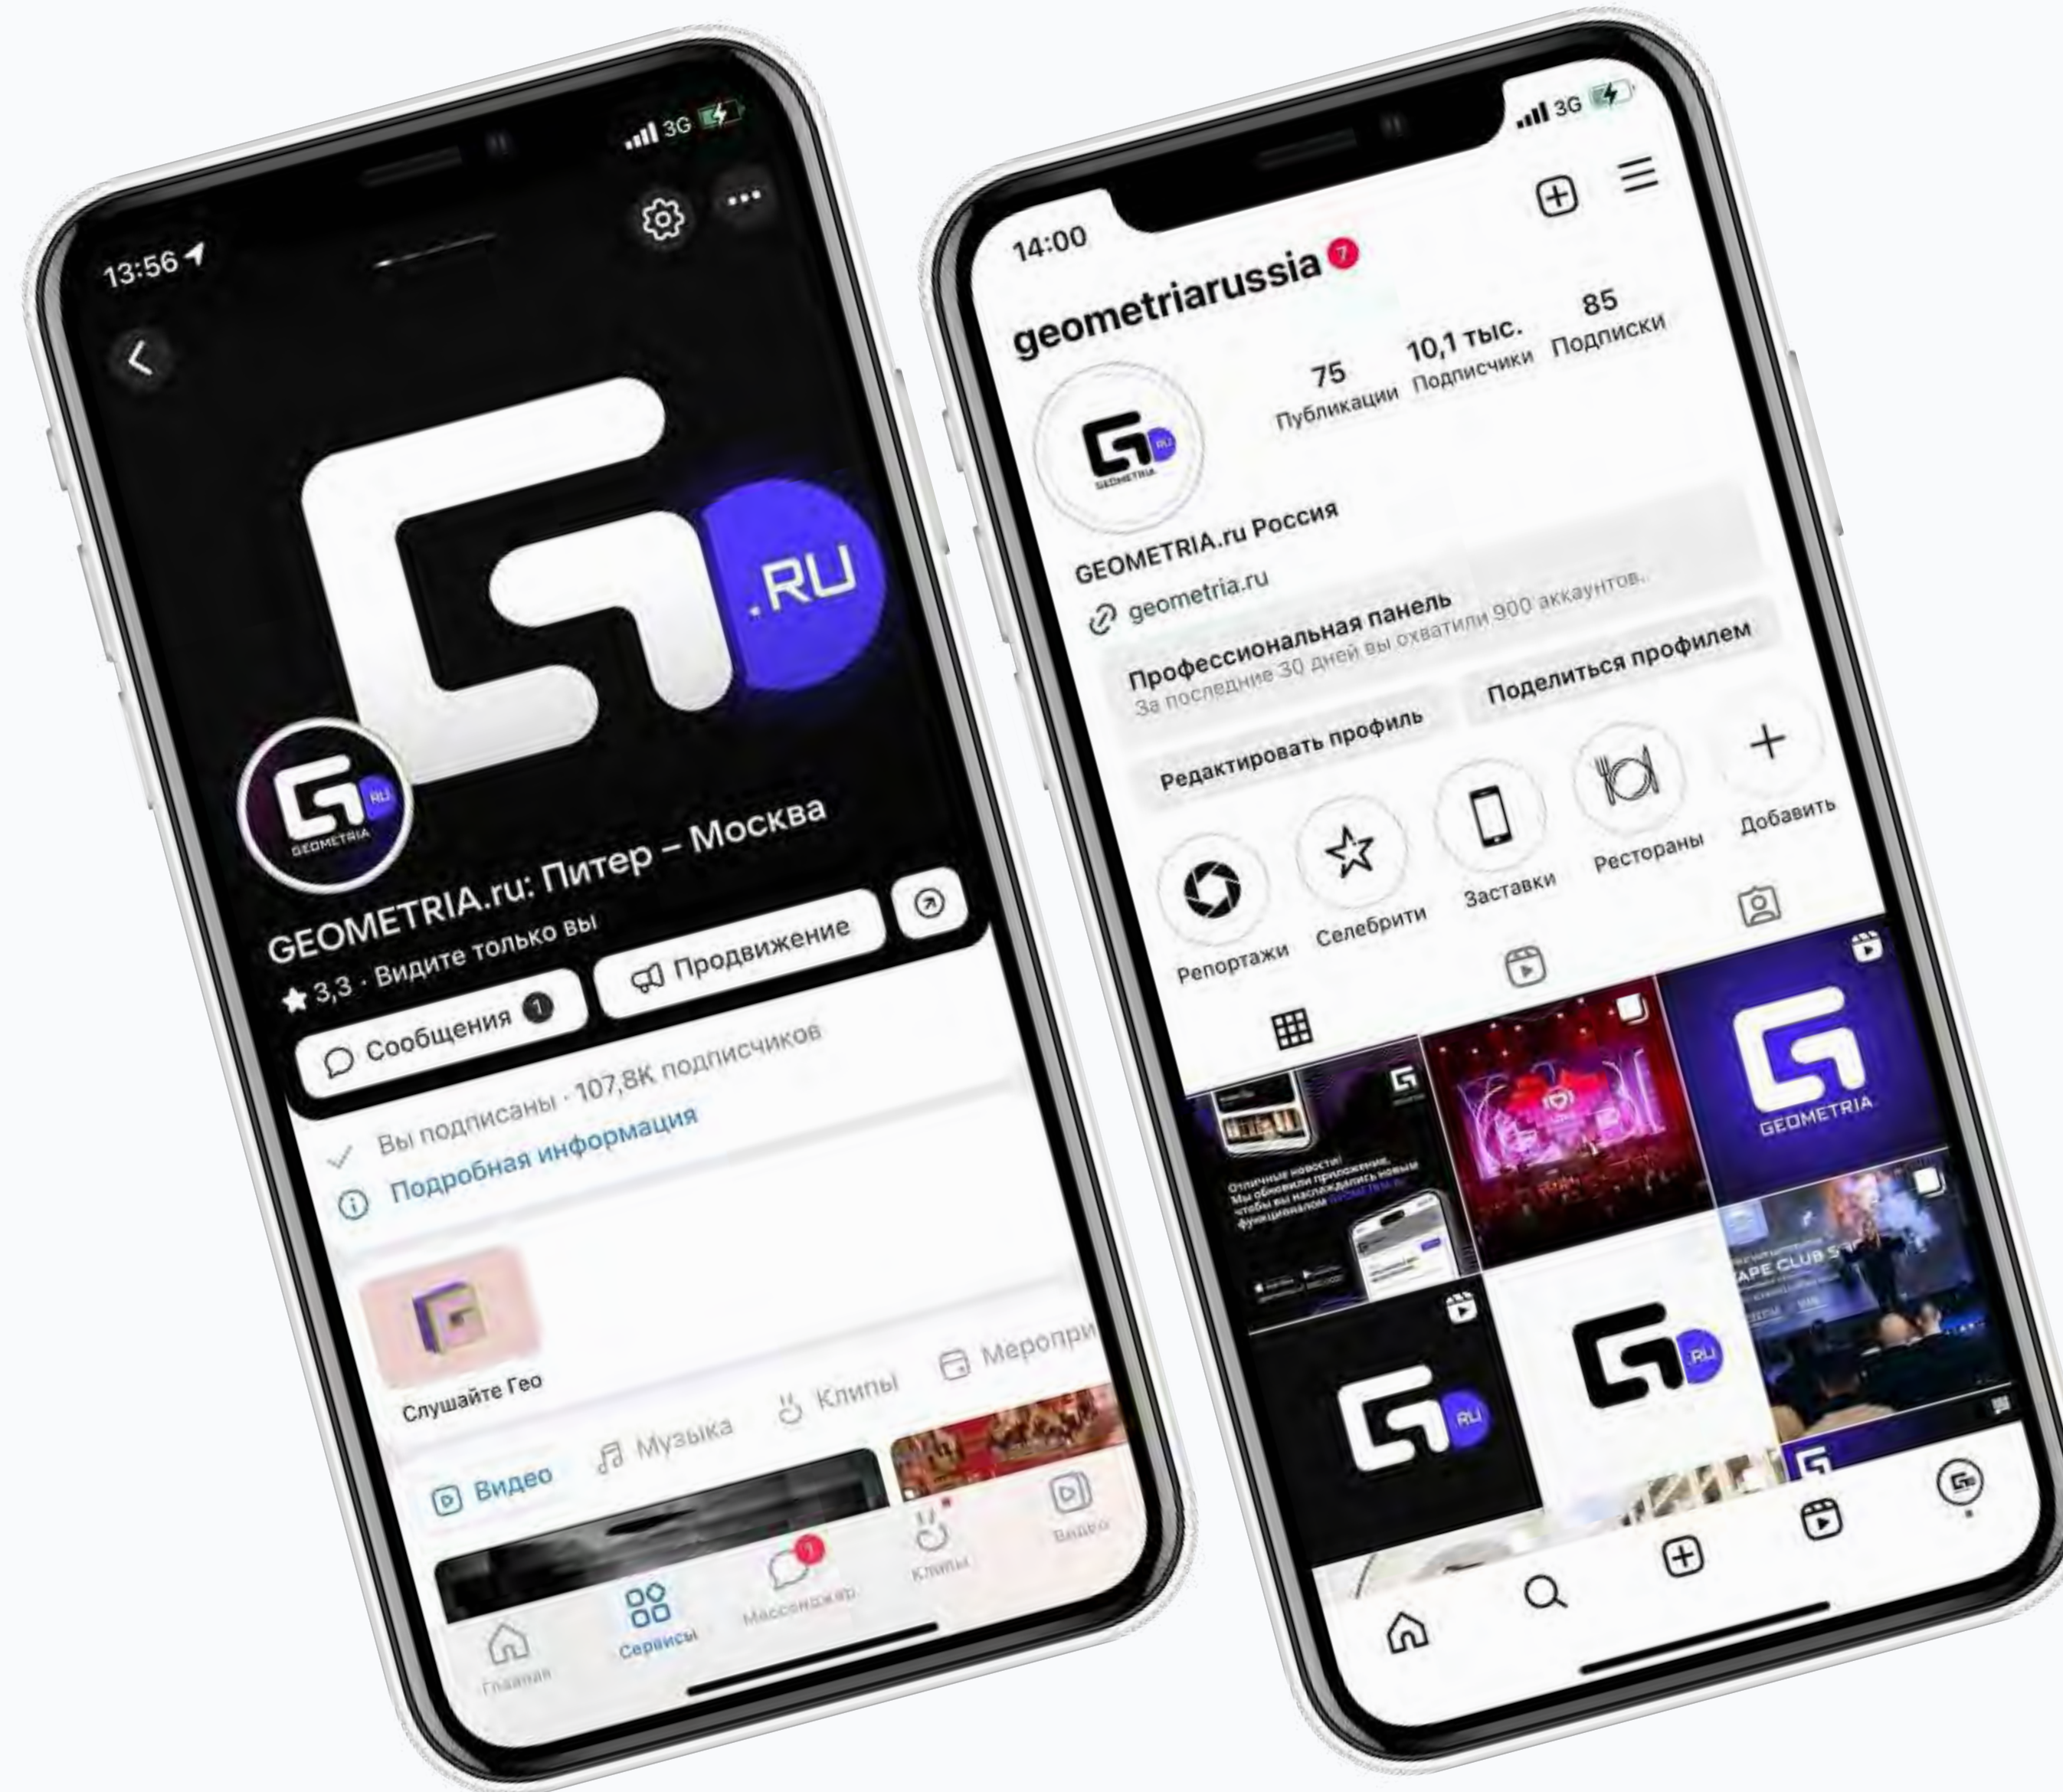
3G
13:56

.RU
RU
GEOMETRIA
GEOMETRIA.ru: Питер – Москва
3,3 · Видите только вы
Продвижение
Сообщения 1
Вы подписаны · 107,8K подписчиков
Подробная информация
Слушайте Гео
Видео
Музыка
Клипы
Меропри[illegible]
Главная
Сервисы
Мессенджер
Клипы
Видео

3G
14:00
geometriarussia 7
75
Публикации
10,1 тыс.
Подписчики
85
Подписки
GEOMETRIA
GEOMETRIA.ru Россия
geometria.ru
Профессиональная панель
За последние 30 дней вы охватили 900 аккаунтов.
Редактировать профиль
Поделиться профилем
Репортажи
Селебрити
Заставки
Рестораны
Добавить
Отличные новости! Мы обновили приложение, чтобы вы наслаждались новым функционалом
GEOMETRIA
RU
.RU
APE CLUB S